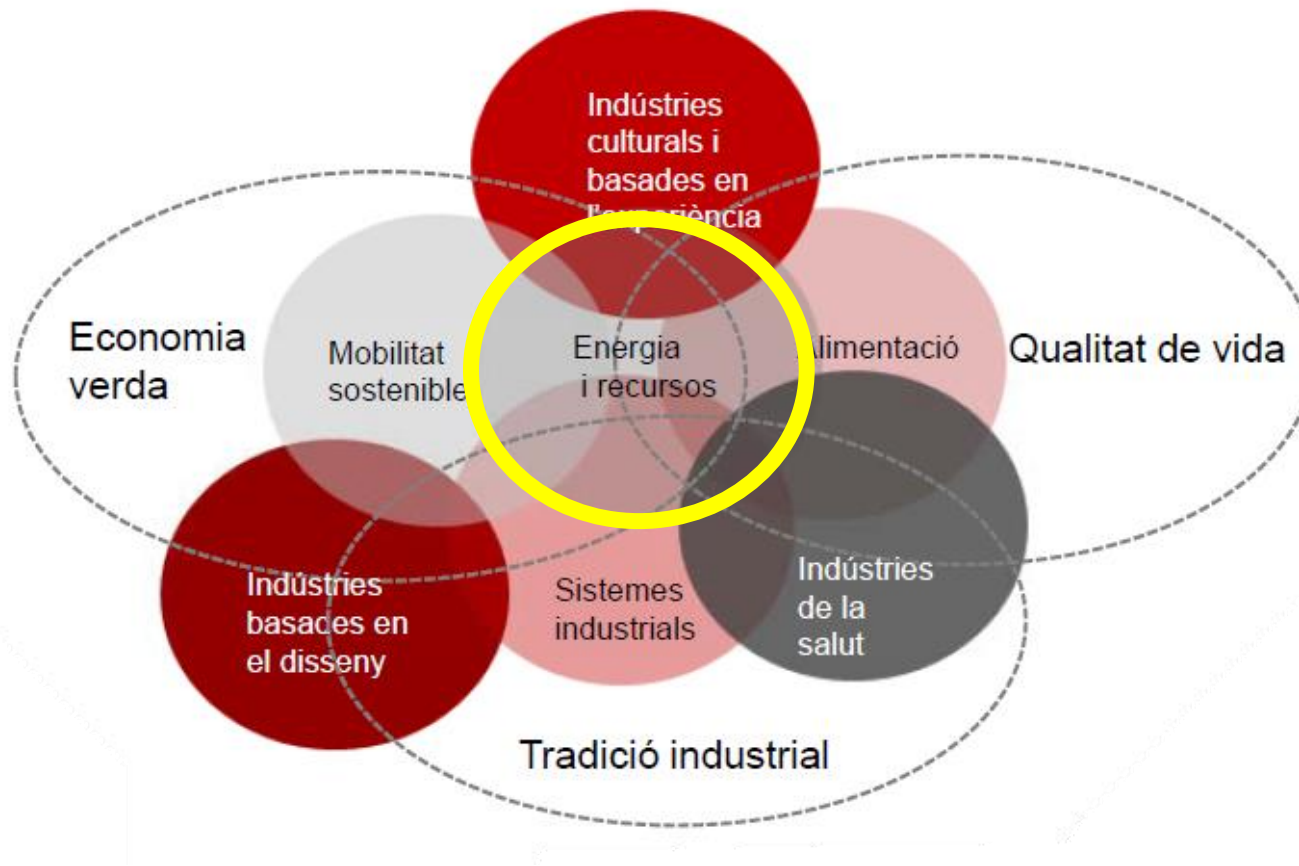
Indústries culturals i basades en l'experiència

Economia verda

Mobilitat sostenible

Energia i recursos

Alimentació

Qualitat de vida

Indústries basades en el disseny

Sistemes industrials

Indústries de la salut

Tradició industrial